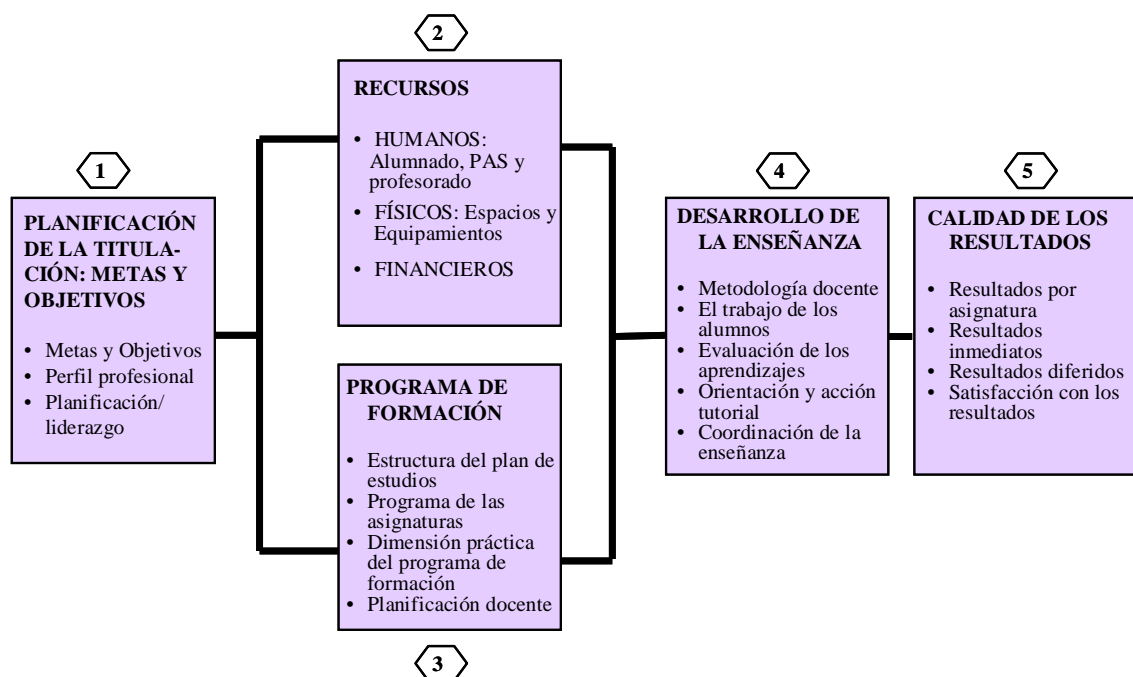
1

PLANIFICACIÓN DE LA TITULACIÓN: METAS Y OBJETIVOS

• Metas y Objetivos
• Perfil profesional
• Planificación/ liderazgo

2

RECURSOS

• HUMANOS: Alumnado, PAS y profesorado
• FÍSICOS: Espacios y Equipamientos
• FINANCIEROS

3

PROGRAMA DE FORMACIÓN

• Estructura del plan de estudios
• Programa de las asignaturas
• Dimensión práctica del programa de formación
• Planificación docente

4

DESARROLLO DE LA ENSEÑANZA

• Metodología docente
• El trabajo de los alumnos
• Evaluación de los aprendizajes
• Orientación y acción tutorial
• Coordinación de la enseñanza

5

CALIDAD DE LOS RESULTADOS

• Resultados por asignatura
• Resultados inmediatos
• Resultados diferidos
• Satisfacción con los resultados